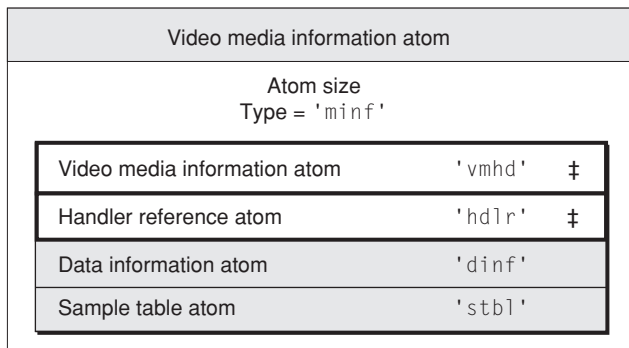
Video media information atom

Atom size
Type = 'minf'

| | | |
|---|---|---|
| Video media information atom | 'vmhd' | ‡ |
| Handler reference atom | 'hdlr' | ‡ |
| Data information atom | 'dinf' | |
| Sample table atom | 'stbl' | |